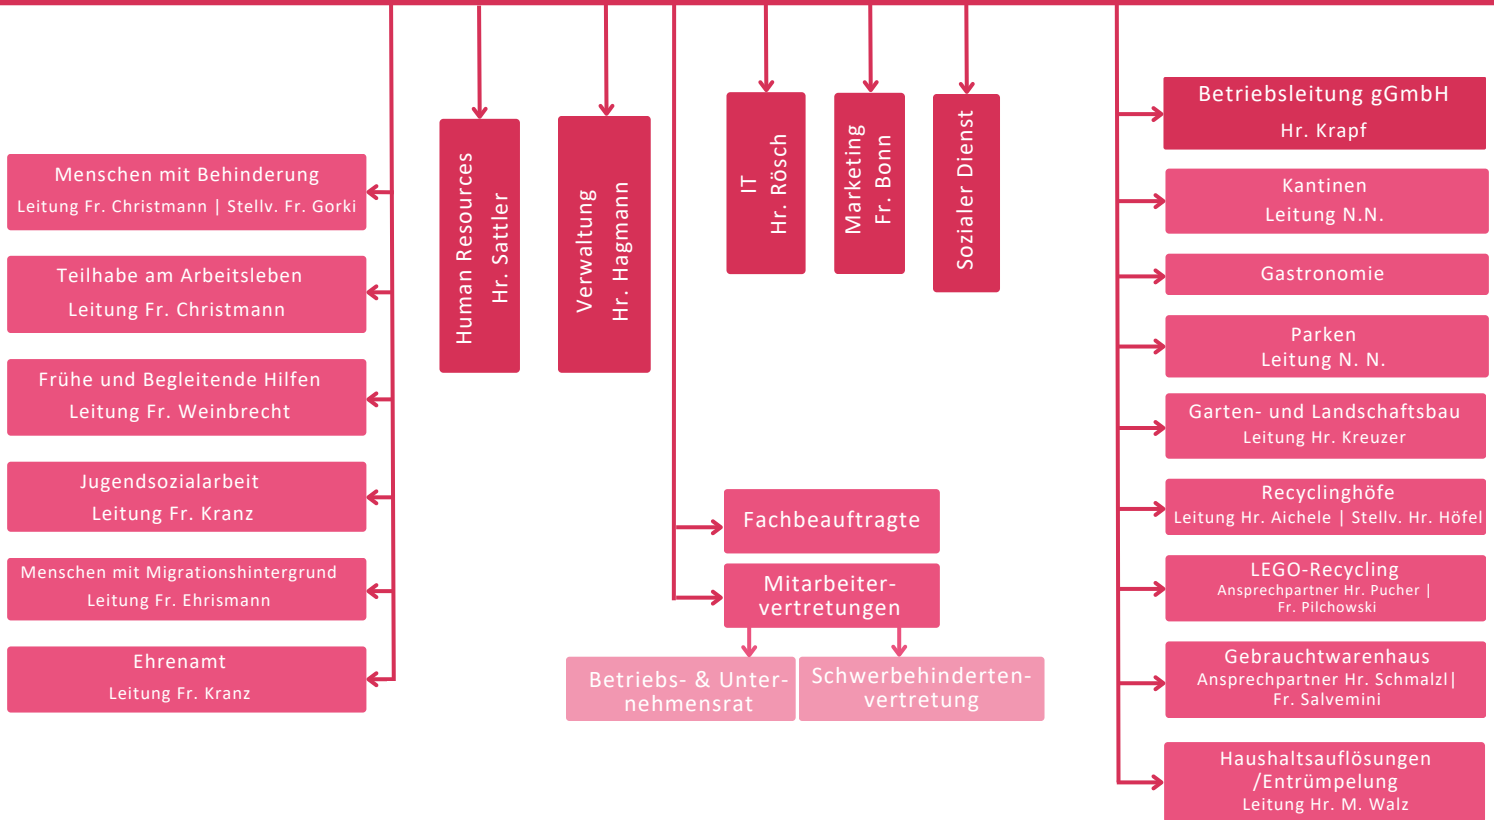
Menschen mit Behinderung
Leitung Fr. Christmann | Stellv. Fr. Gorki

Teilhabe am Arbeitsleben
Leitung Fr. Christmann

Frühe und Begleitende Hilfen
Leitung Fr. Weinbrecht

Jugendsozialarbeit
Leitung Fr. Kranz

Menschen mit Migrationshintergrund
Leitung Fr. Ehrismann

Ehrenamt
Leitung Fr. Kranz

Human Resources
Hr. Sattler

Verwaltung
Hr. Hagmann

IT
Hr. Rösch

Marketing
Fr. Bonn

Sozialer Dienst

Fachbeauftragte

Mitarbeitervertretungen

Betriebs- & Unternehmensrat

Schwerbehindertenvertretung

Betriebsleitung gGmbH
Hr. Krapf

Kantinen
Leitung N.N.

Gastronomie

Parken
Leitung N. N.

Garten- und Landschaftsbau
Leitung Hr. Kreuzer

Recyclinghöfe
Leitung Hr. Aichele | Stellv. Hr. Höfel

LEGO-Recycling
Ansprechpartner Hr. Pucher | Fr. Pilchowski

Gebrauchtwarenhaus
Ansprechpartner Hr. Schmalzl| Fr. Salvemini

Haushaltsauflösungen /Entrümpelung
Leitung Hr. M. Walz